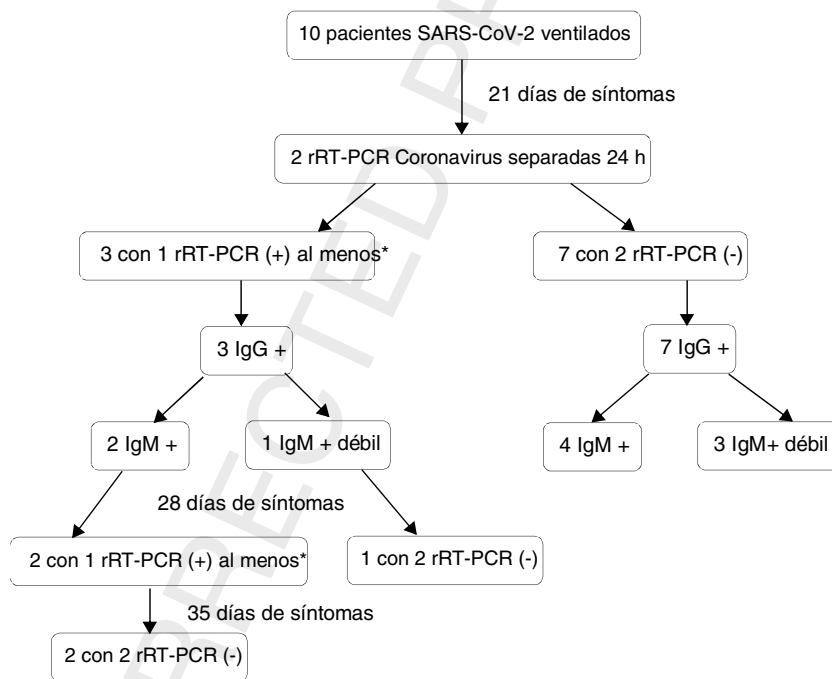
10 pacientes SARS-CoV-2 ventilados

21 días de síntomas

2 rRT-PCR Coronavirus separadas 24 h

3 con 1 rRT-PCR (+) al menos*

7 con 2 rRT-PCR (-)

3 IgG +

7 IgG +

2 IgM +

1 IgM + débil

4 IgM +

3 IgM+ débil

28 días de síntomas

2 con 1 rRT-PCR (+) al menos*

1 con 2 rRT-PCR (-)

35 días de síntomas

2 con 2 rRT-PCR (-)